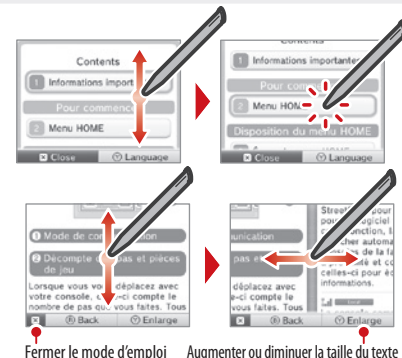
Contents

1 Informations import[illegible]

Pour commence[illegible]

2 Menu HOME

Close Language

Contents

1 Informations importantes

Pour com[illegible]

2 Menu HOM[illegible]

Disposition du menu HOME

Close Language

1 Mode de co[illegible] din

2 Décompte d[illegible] pas et pièces de jeu

Lorsque vous vo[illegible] déplacez avec votre console, c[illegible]-ci compte le nombre de pas que vous faites. Tous

Back Enlarge

Street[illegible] pour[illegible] logiciel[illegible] onction, t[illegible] cher automa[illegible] s et des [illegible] celles-ci pour é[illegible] informations.

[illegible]unication

pas e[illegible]

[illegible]e-ci compte le

Back Enlarge

Fermer le mode d'emploi

Augmenter ou diminuer la taille du texte